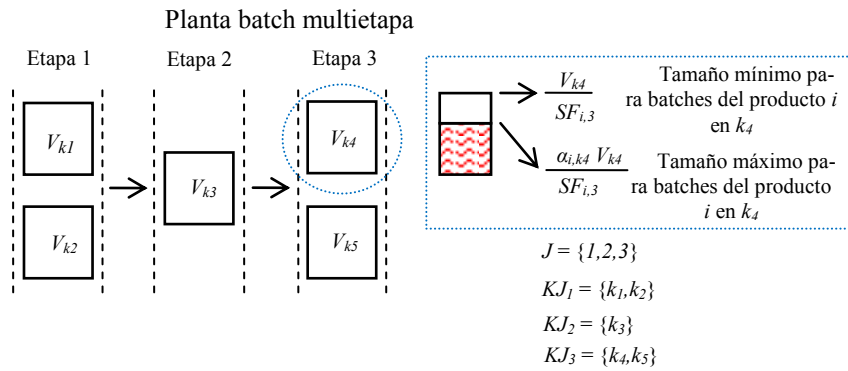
Planta batch multietapa

Etapa 1

Etapa 2

Etapa 3

$V_{k1}$

$V_{k2}$

$V_{k3}$

$V_{k4}$

$V_{k5}$

$\frac{V_{k4}}{SF_{i,3}}$ Tamaño mínimo para batches del producto $i$ en $k_4$

$\frac{\alpha_{i,k4} V_{k4}}{SF_{i,3}}$ Tamaño máximo para batches del producto $i$ en $k_4$

$J = \{1,2,3\}$

$KJ_1 = \{k_1,k_2\}$

$KJ_2 = \{k_3\}$

$KJ_3 = \{k_4,k_5\}$